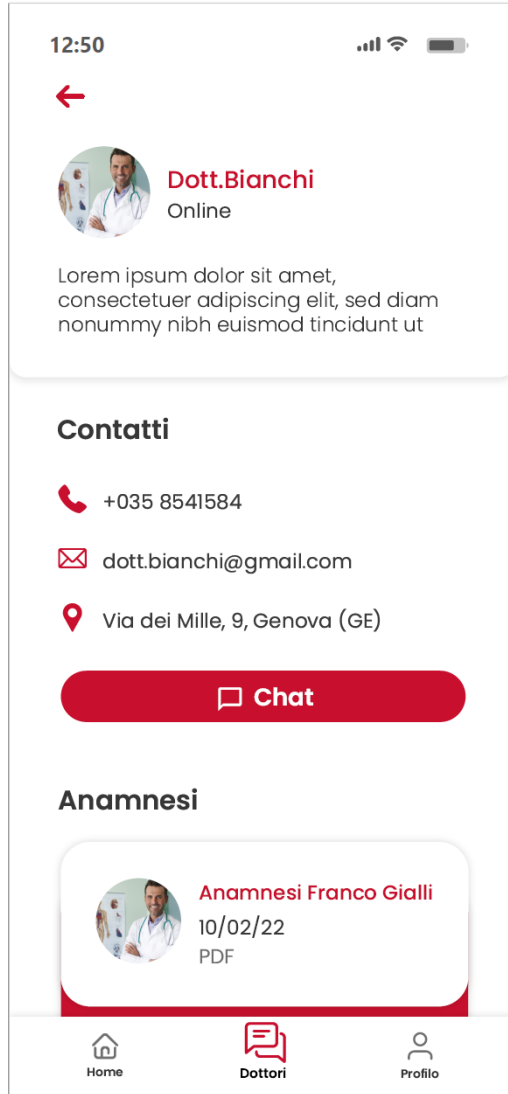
12:50

Dott.Bianchi
Online

Lorem ipsum dolor sit amet, consectetuer adipiscing elit, sed diam nonummy nibh euismod tincidunt ut

Contatti

+035 8541584

dott.bianchi@gmail.com

Via dei Mille, 9, Genova (GE)

Chat

Anamnesi

Anamnesi Franco Gialli
10/02/22
PDF

Home
Dottori
Profilo